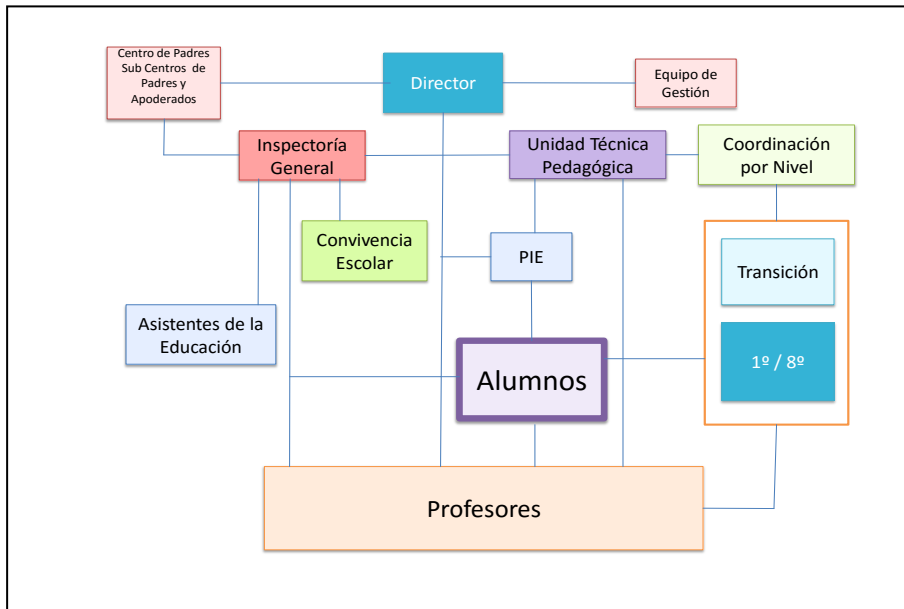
Centro de Padres Sub Centros de Padres y Apoderados

Director

Equipo de Gestión

Inspectoría General

Unidad Técnica Pedagógica

Coordinación por Nivel

Convivencia Escolar

PIE

Transición

Asistentes de la Educación

Alumnos

1º / 8º

Profesores